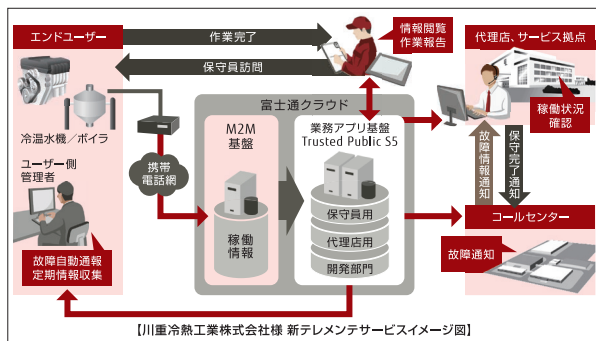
エンドユーザー

作業完了

情報閲覧
作業報告

代理店、サービス拠点

保守員訪問

冷温水機／ボイラ

富士通クラウド

M2M
基盤

業務アプリ基盤
Trusted Public S5

稼働状況
確認

携帯
電話網

ユーザー側
管理者

故障情報通知

保守完了通知

稼働
情報

保守員用

代理店用

開発部門

コールセンター

故障自動通報
定期情報収集

故障通知

【川重冷熱工業株式会社様 新テレメンテサービスイメージ図】